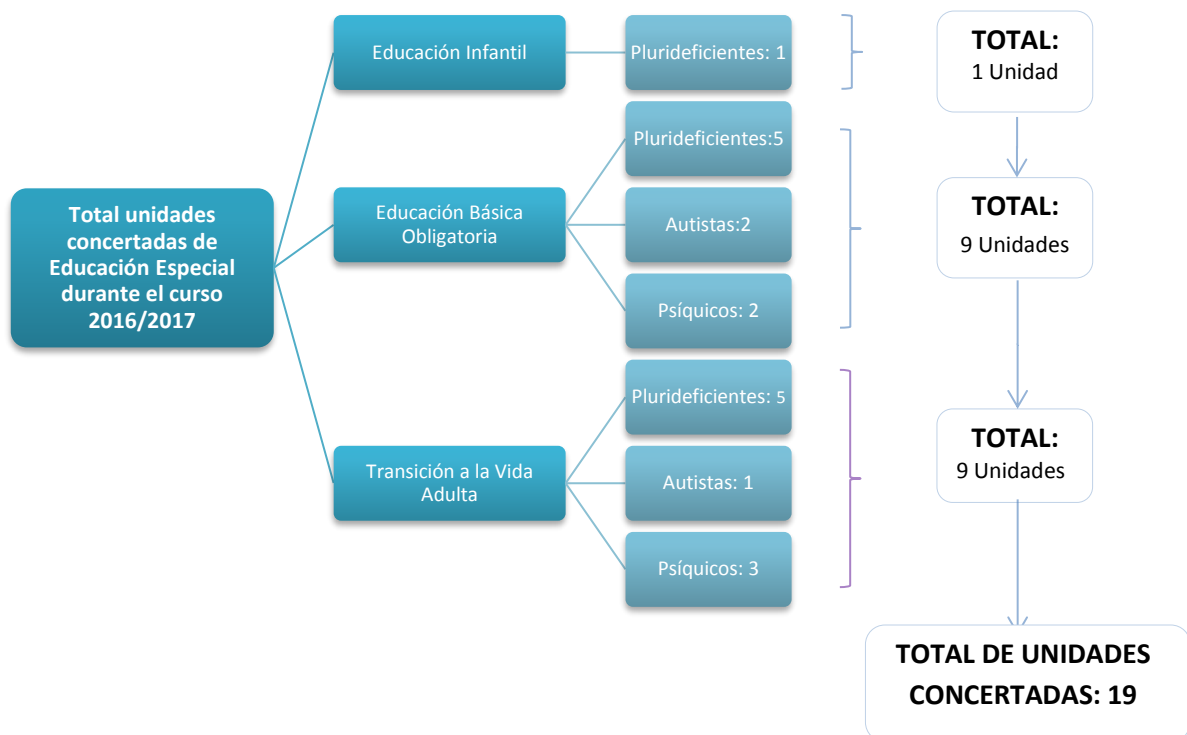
Total unidades concertadas de Educación Especial durante el curso 2016/2017

Educación Infantil

Pluridefícientes: 1

TOTAL:
1 Unidad

Educación Básica Obligatoria

Pluridefícientes:5

Autistas:2

Psíquicos: 2

TOTAL:
9 Unidades

Transición a la Vida Adulta

Pluridefícientes: 5

Autistas: 1

Psíquicos: 3

TOTAL:
9 Unidades

TOTAL DE UNIDADES CONCERTADAS: 19